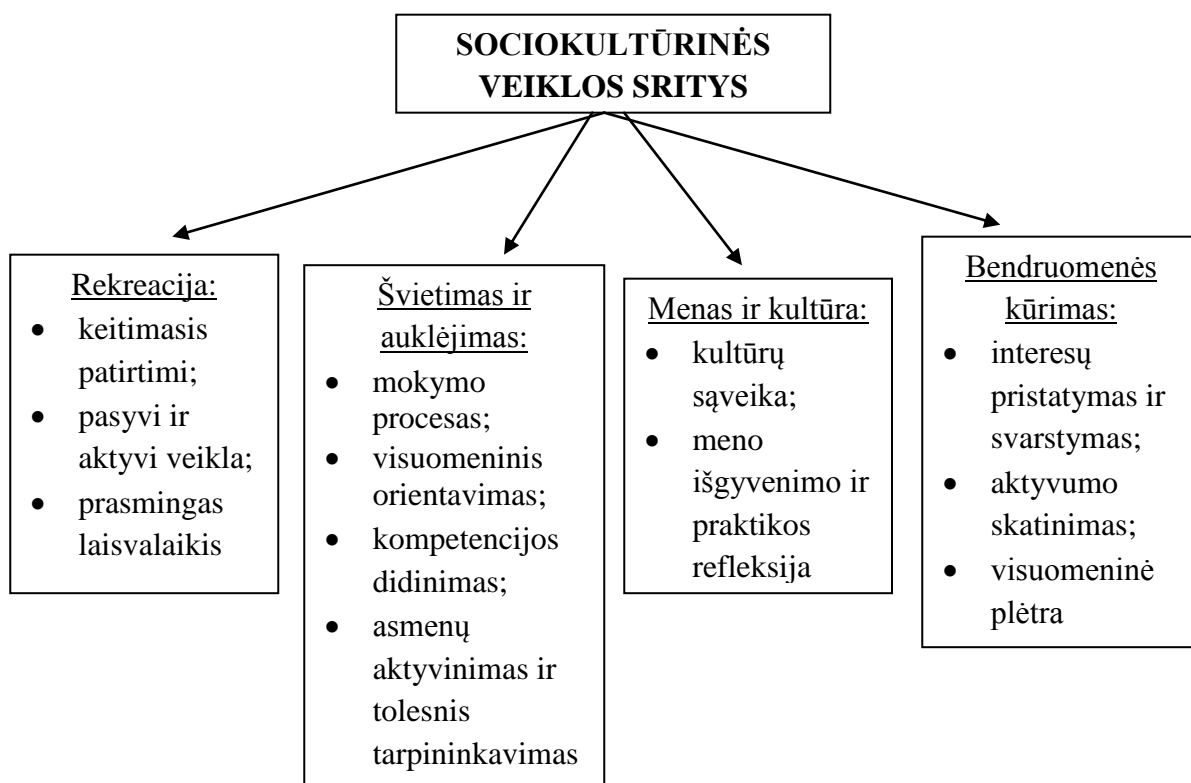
SOCIOKULTŪRINĖS VEIKLOS SRITYS

Rekreacija:
- keitimasis patirtimi;
- pasyvi ir aktyvi veikla;
- prasmingas laisvalaikis

Švietimas ir auklėjimas:
- mokymo procesas;
- visuomeninis orientavimas;
- kompetencijos didinimas;
- asmenų aktyvinimas ir tolesnis tarpininkavimas

Menas ir kultūra:
- kultūrų sąveika;
- meno išgyvenimo ir praktikos refleksija

Bendruomenės kūrimas:
- interesų pristatymas ir svarstymas;
- aktyvumo skatinimas;
- visuomeninė plėtra